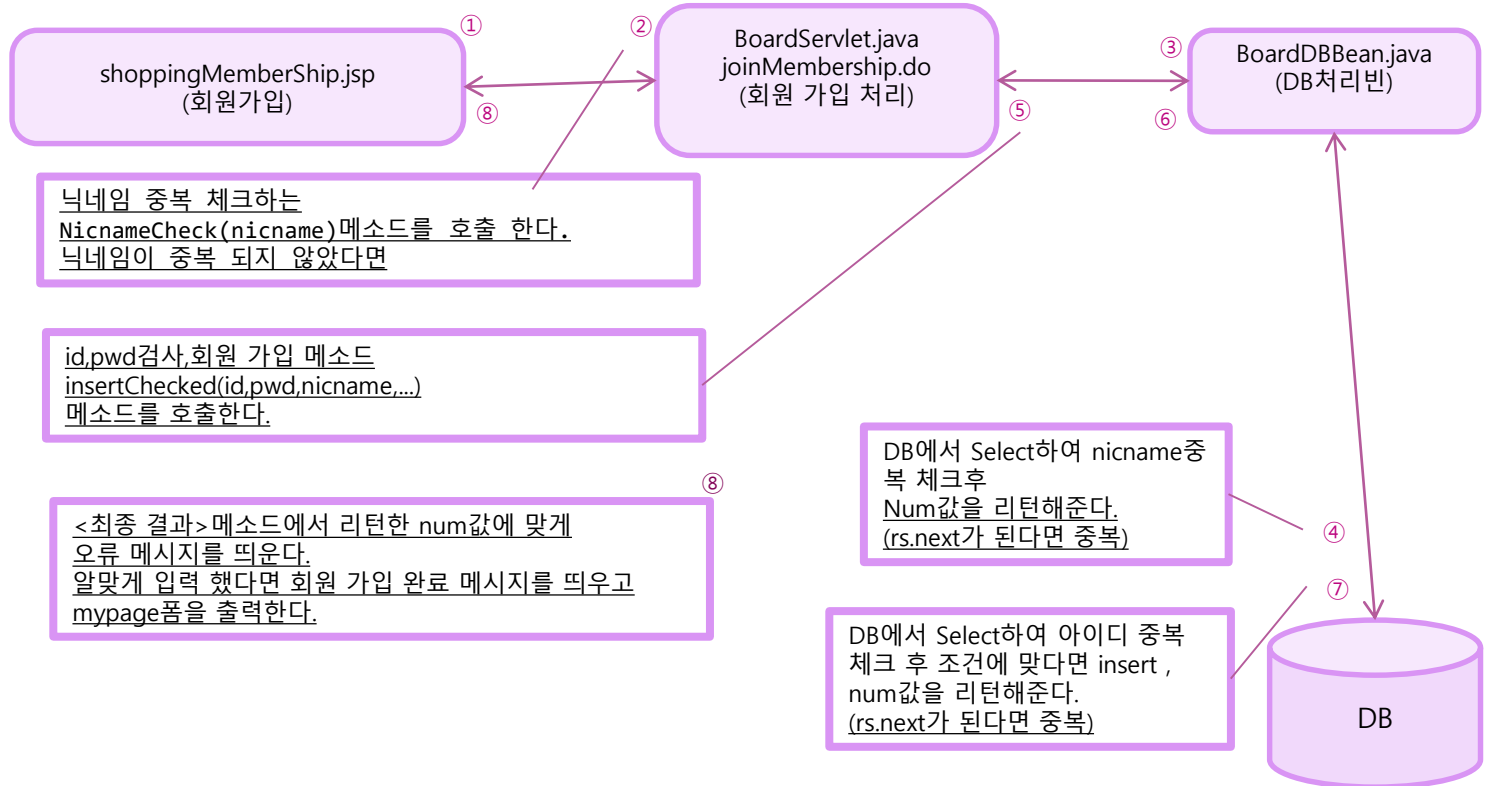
①

shoppingMemberShip.jsp
(회원가입)

⑧

②

BoardServlet.java
joinMembership.do
(회원 가입 처리)

⑤

③

BoardDBBean.java
(DB처리빈)

⑥

닉네임 중복 체크하는
NicnameCheck(nicname)메소드를 호출 한다.
닉네임이 중복 되지 않았다면

id,pwd검사,회원 가입 메소드
insertChecked(id,pwd,nicname,...)
메소드를 호출한다.

DB에서 Select하여 nicname중복 체크후
Num값을 리턴해준다.
(rs.next가 된다면 중복)

④

⑧

<최종 결과>메소드에서 리턴한 num값에 맞게
오류 메시지를 띄운다.
알맞게 입력 했다면 회원 가입 완료 메시지를 띄우고
mypage폼을 출력한다.

⑦

DB에서 Select하여 아이디 중복
체크 후 조건에 맞다면 insert ,
num값을 리턴해준다.
(rs.next가 된다면 중복)

DB